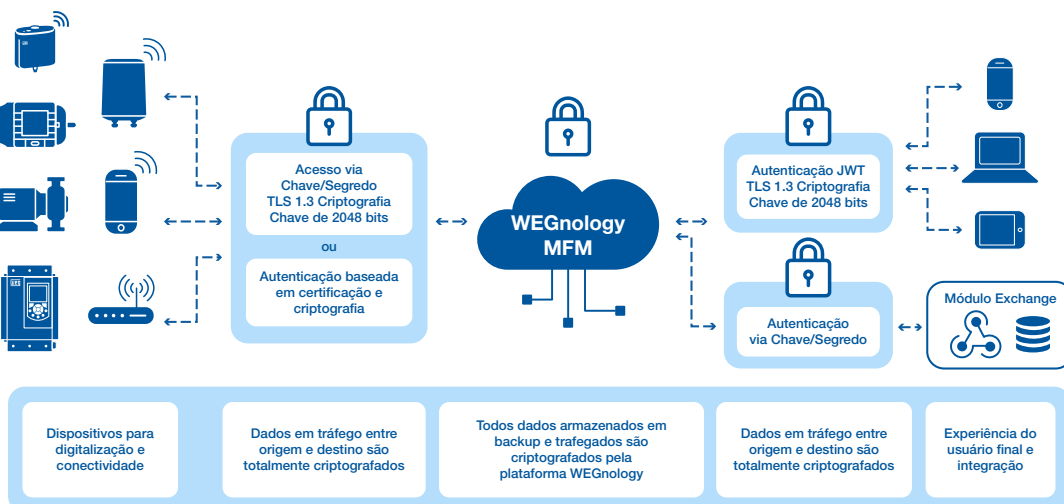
Acesso via Chave/Segredo TLS 1.3 Criptografia Chave de 2048 bits

ou

Autenticação baseada em certificação e criptografia

WEGnology MFM

Autenticação JWT TLS 1.3 Criptografia Chave de 2048 bits

Autenticação via Chave/Segredo

Módulo Exchange

Dispositivos para digitalização e conectividade

Dados em tráfego entre origem e destino são totalmente criptografados

Todos dados armazenados em backup e trafegados são criptografados pela plataforma WEGnology

Dados em tráfego entre origem e destino são totalmente criptografados

Experiência do usuário final e integração